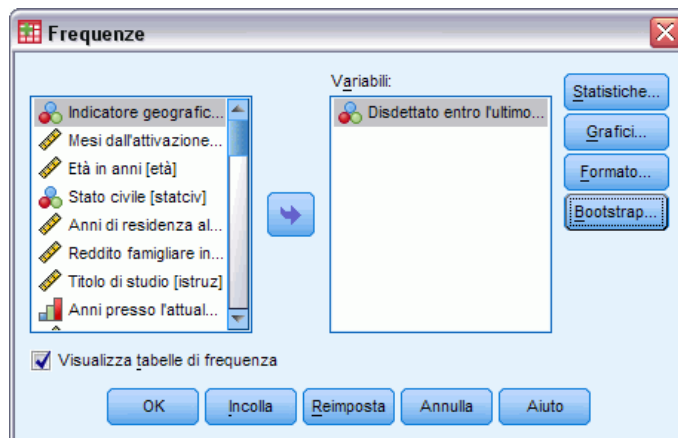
Frequenze

Indicatore geografic...
Mesi dall'attivazione...
Età in anni [età]
Stato civile [statciv]
Anni di residenza al...
Reddito famigliare in...
Titolo di studio [istruz]
Anni presso l'attual...

Variabili:
Disdettato entro l'ultimo...

Statistiche...
Grafici...
Formato...
Bootstrap...

Visualizza tabelle di frequenza

OK
Incolla
Reimposta
Annulla
Aiuto